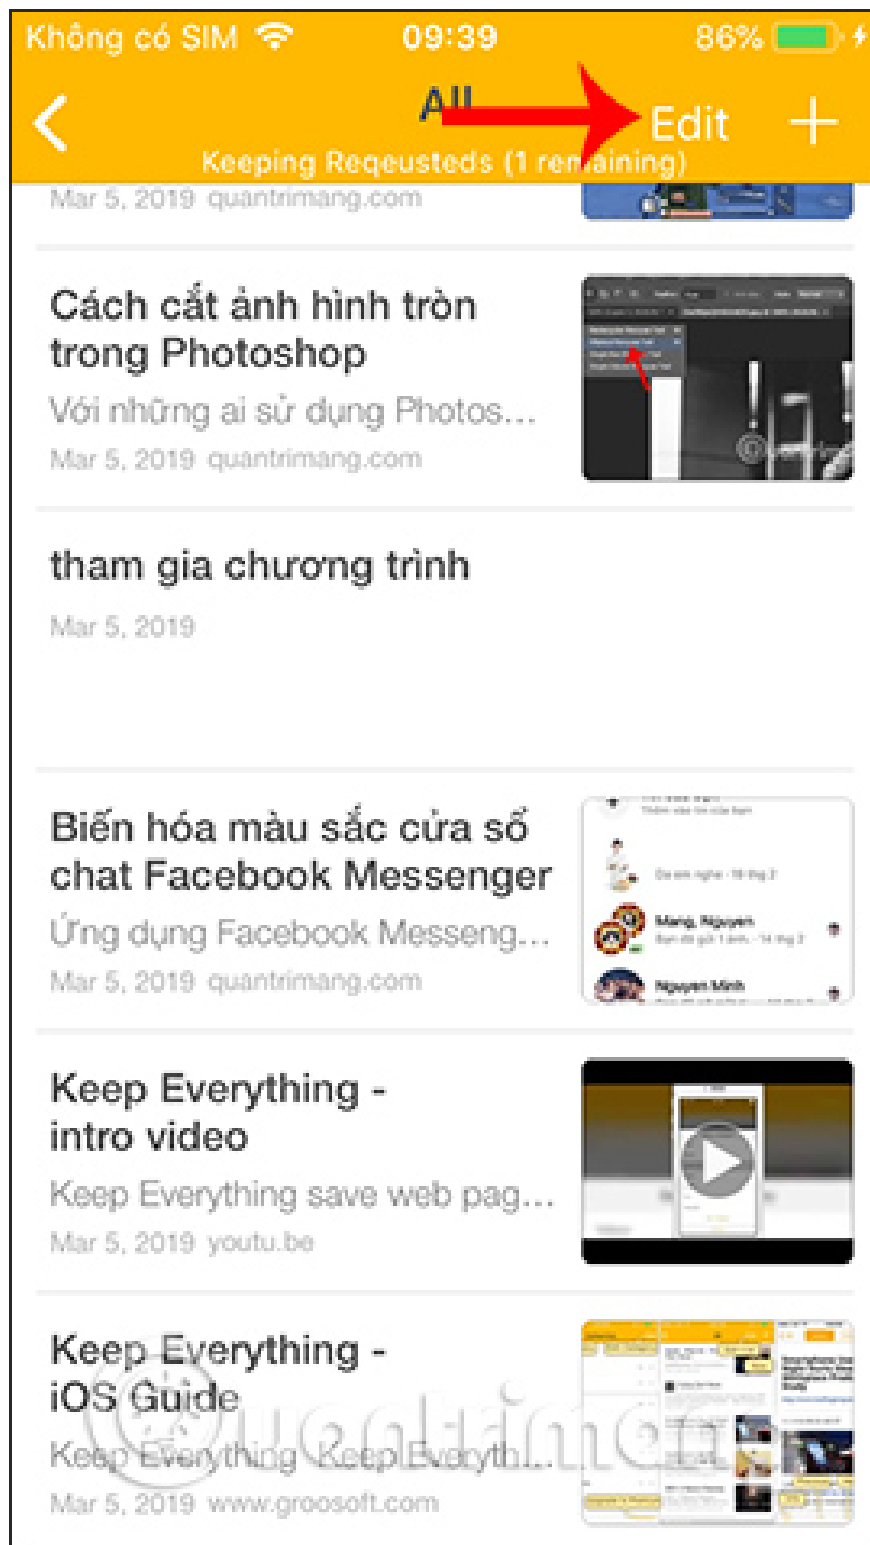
Không có SIM 09:39 86%

All Edit +

Keeping Reqeusteds (1 remaining)

Mar 5, 2019 quantrimang.com

Cách cắt ảnh hình tròn trong Photoshop

Với những ai sử dụng Photos...

Mar 5, 2019 quantrimang.com

tham gia chương trình

Mar 5, 2019

Biến hóa màu sắc cửa sổ chat Facebook Messenger

Ứng dụng Facebook Messeng...

Mar 5, 2019 quantrimang.com

Keep Everything - intro video

Keep Everything save web pag...

Mar 5, 2019 youtu.be

Keep Everything - iOS Guide

Keep Everything Keep Everyth...

Mar 5, 2019 www.groosoft.com